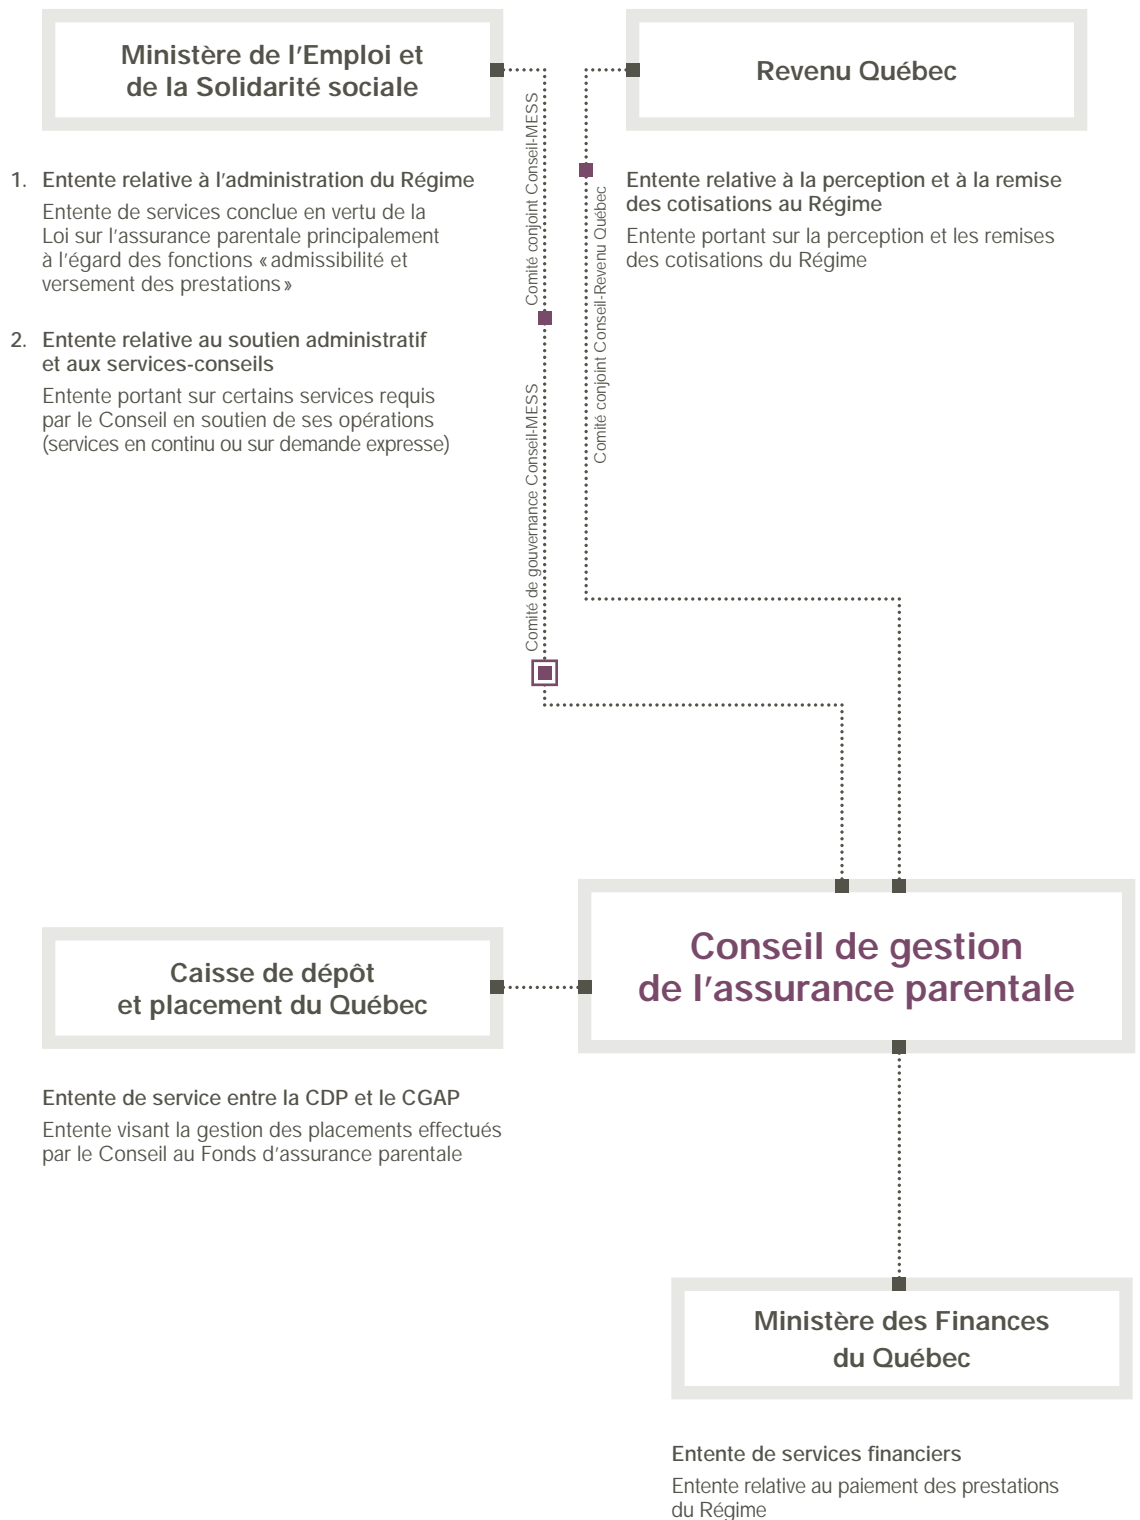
Ministère de l’Emploi et de la Solidarité sociale

Revenu Québec

1. Entente relative à l’administration du Régime

Entente de services conclue en vertu de la Loi sur l’assurance parentale principalement à l’égard des fonctions « admissibilité et versement des prestations »

2. Entente relative au soutien administratif et aux services-conseils

Entente portant sur certains services requis par le Conseil en soutien de ses opérations (services en continu ou sur demande expresse)

Comité conjoint Conseil-MESS

Comité de gouvernance Conseil-MESS

Comité conjoint Conseil-Revenu Québec

Entente relative à la perception et à la remise des cotisations au Régime

Entente portant sur la perception et les remises des cotisations du Régime

Conseil de gestion de l’assurance parentale

Caisse de dépôt et placement du Québec

Entente de service entre la CDP et le CGAP

Entente visant la gestion des placements effectués par le Conseil au Fonds d’assurance parentale

Ministère des Finances du Québec

Entente de services financiers

Entente relative au paiement des prestations du Régime